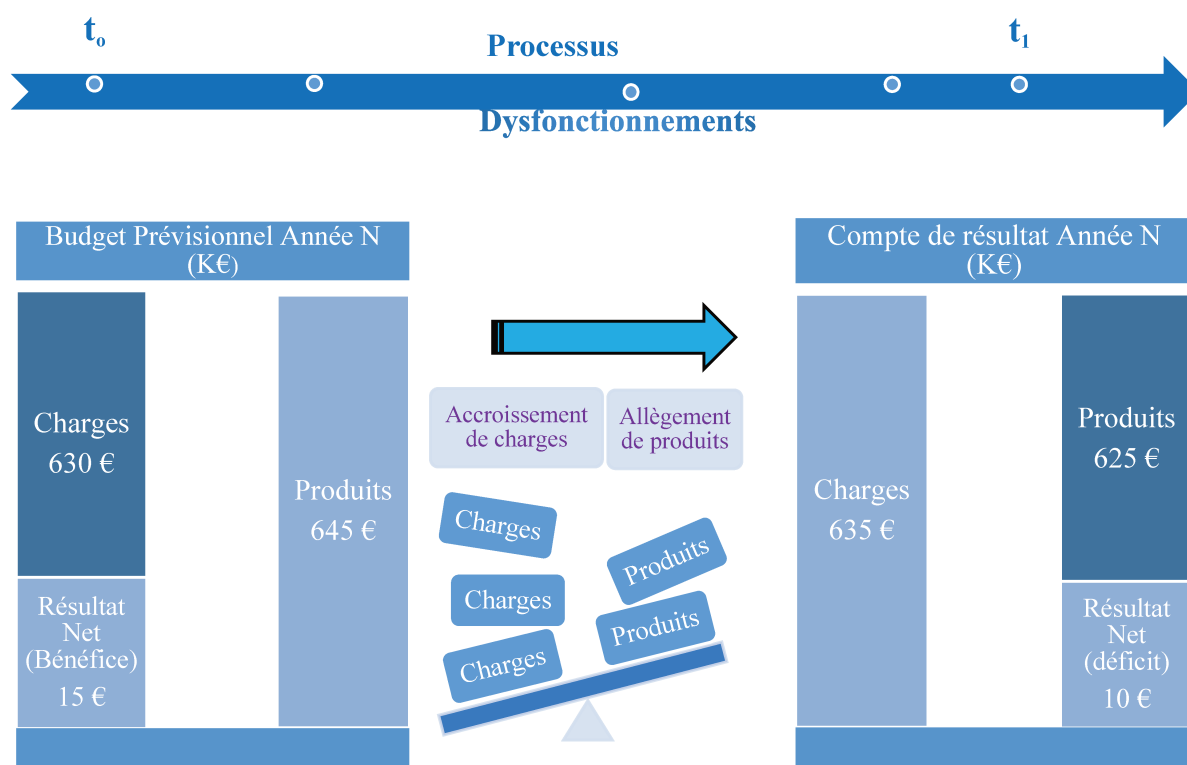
$t_o$

Processus

$t_1$

Dysfonctionnements

Budget Prévisionnel Année N (K€)

Charges 630 €

Résultat Net (Bénéfice) 15 €

Produits 645 €

Accroissement de charges

Allègement de produits

Charges

Charges

Charges

Produits

Produits

Compte de résultat Année N (K€)

Charges 635 €

Produits 625 €

Résultat Net (déficit) 10 €